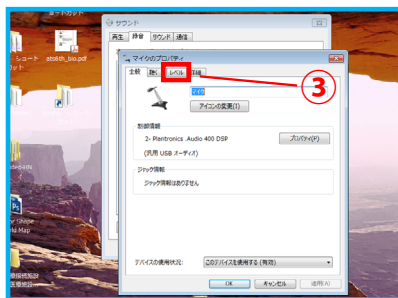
ートカット

シュート
カット

atoshi_bio.pdf

サウンド

再生　録音　サウンド　通信

マイクのプロパティ

全般　聴く　レベル　詳細

③

マイク

アイコンの変更(I)

制御情報

2- Plantronics Audio 400 DSP

プロパティ(P)

(汎用 USB オーディオ)

ジャック情報

ジャック情報はありません

デバイスの使用状況:　このデバイスを使用する (有効)

OK　キャンセル　適用(A)

r Shape
Map

機構施設
制作物